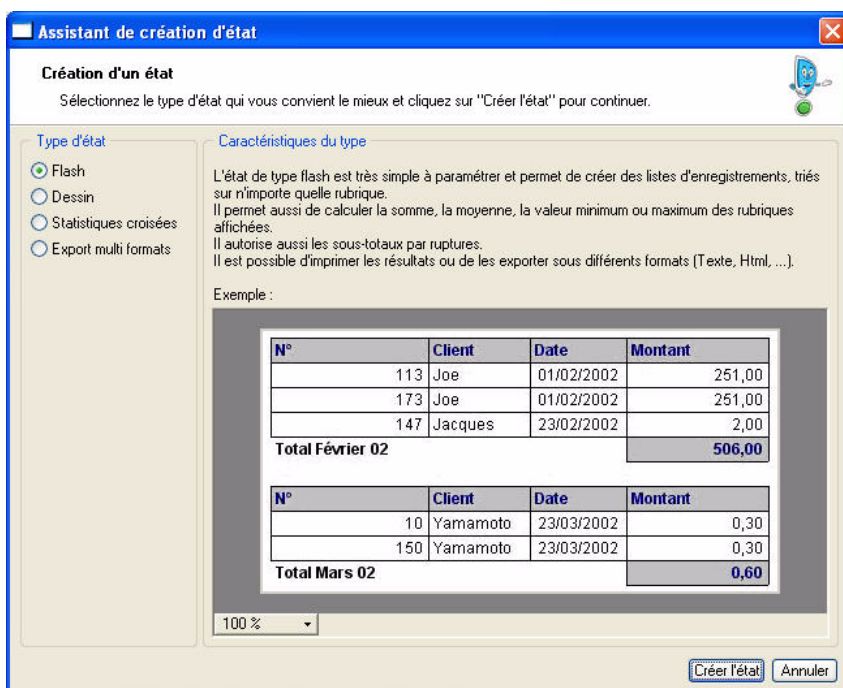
Assistant de création d'état

Création d'un état

Sélectionnez le type d'état qui vous convient le mieux et cliquez sur "Créer l'état" pour continuer.

Type d'état

Flash

Dessin

Statistiques croisées

Export multi formats

Caractéristiques du type

L'état de type flash est très simple à paramétrer et permet de créer des listes d'enregistrements, triés sur n'importe quelle rubrique.
Il permet aussi de calculer la somme, la moyenne, la valeur minimum ou maximum des rubriques affichées.
Il autorise aussi les sous-totaux par ruptures.
Il est possible d'imprimer les résultats ou de les exporter sous différents formats (Texte, Html, ...).

Exemple :

| N° | Client | Date | Montant |
|---|---|---|---|
| 113 | Joe | 01/02/2002 | 251,00 |
| 173 | Joe | 01/02/2002 | 251,00 |
| 147 | Jacques | 23/02/2002 | 2,00 |
| Total Février 02 | | | 506,00 |

| N° | Client | Date | Montant |
|---|---|---|---|
| 10 | Yamamoto | 23/03/2002 | 0,30 |
| 150 | Yamamoto | 23/03/2002 | 0,30 |
| Total Mars 02 | | | 0,60 |

100 %

Créer l'état | Annuler